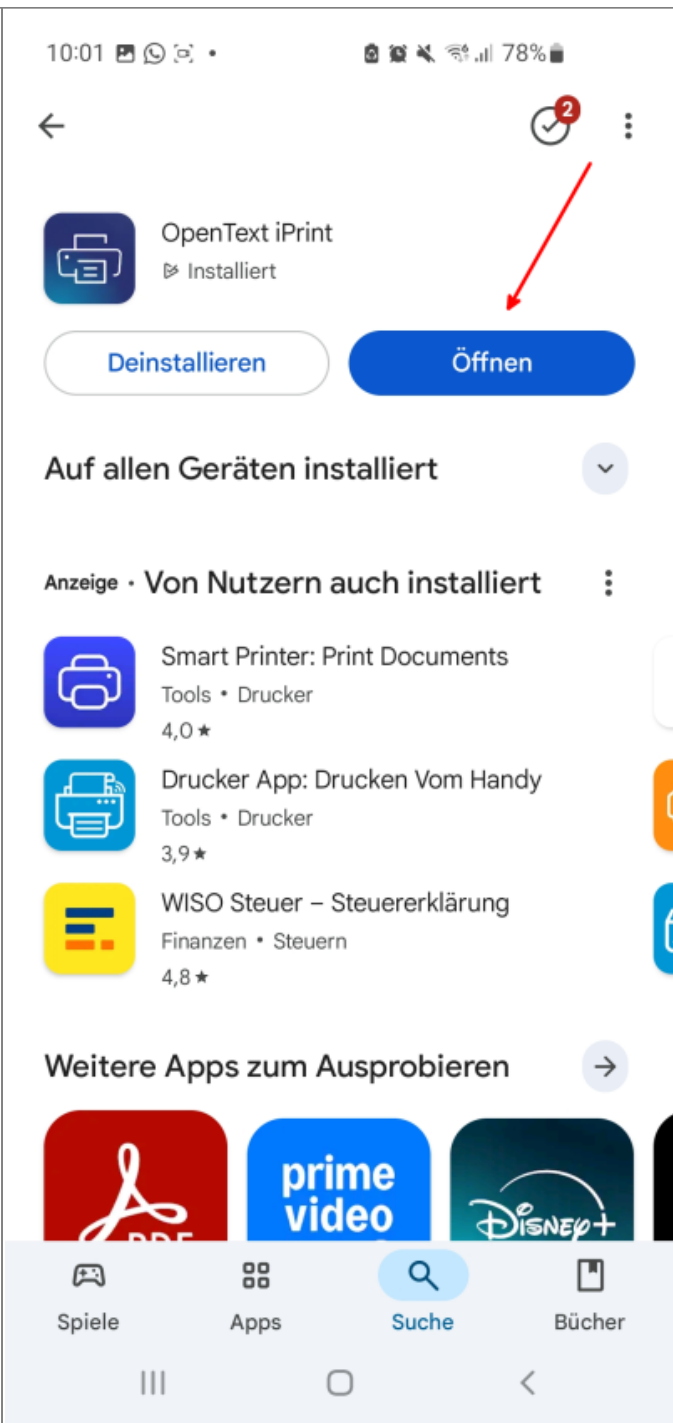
10:01 • 78%

2

OpenText iPrint
Installiert

Deinstallieren
Öffnen

Auf allen Geräten installiert

Anzeige · Von Nutzern auch installiert

Smart Printer: Print Documents
Tools • Drucker
4,0 ★

Drucker App: Drucken Vom Handy
Tools • Drucker
3,9 ★

WISO Steuer – Steuererklärung
Finanzen • Steuern
4,8 ★

Weitere Apps zum Ausprobieren

prime video

Disney+

Spiele
Apps
Suche
Bücher